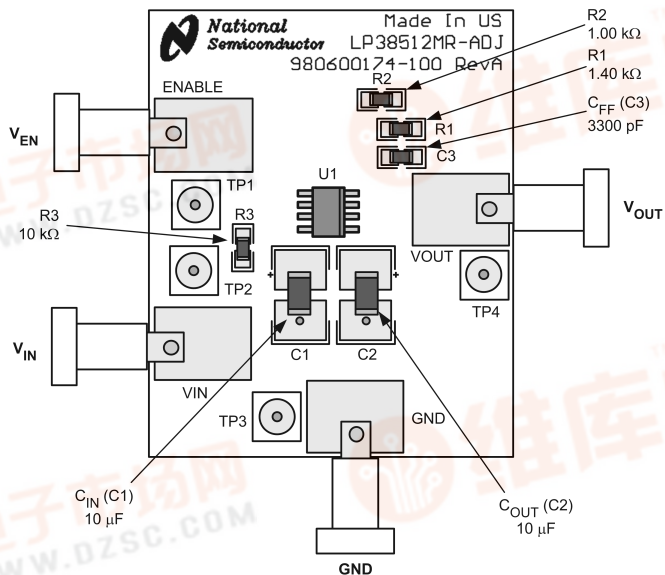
National Semiconductor

Made In US
LP38512MR-ADJ
980600174-100 RevA

R2
1.00 kΩ

R1
1.40 kΩ

$C_{FF}$ (C3)
3300 pF

R2
R1
C3

ENABLE

$V_{EN}$

U1

TP1

R3
10 kΩ

R3

TP2

$V_{OUT}$

VOUT

TP4

$V_{IN}$

VIN

C1
C2

TP3

GND

$C_{IN}$ (C1)
10 µF

$C_{OUT}$ (C2)
10 µF

GND

WWW.DZSC.COM
WWW.DZSC.COM